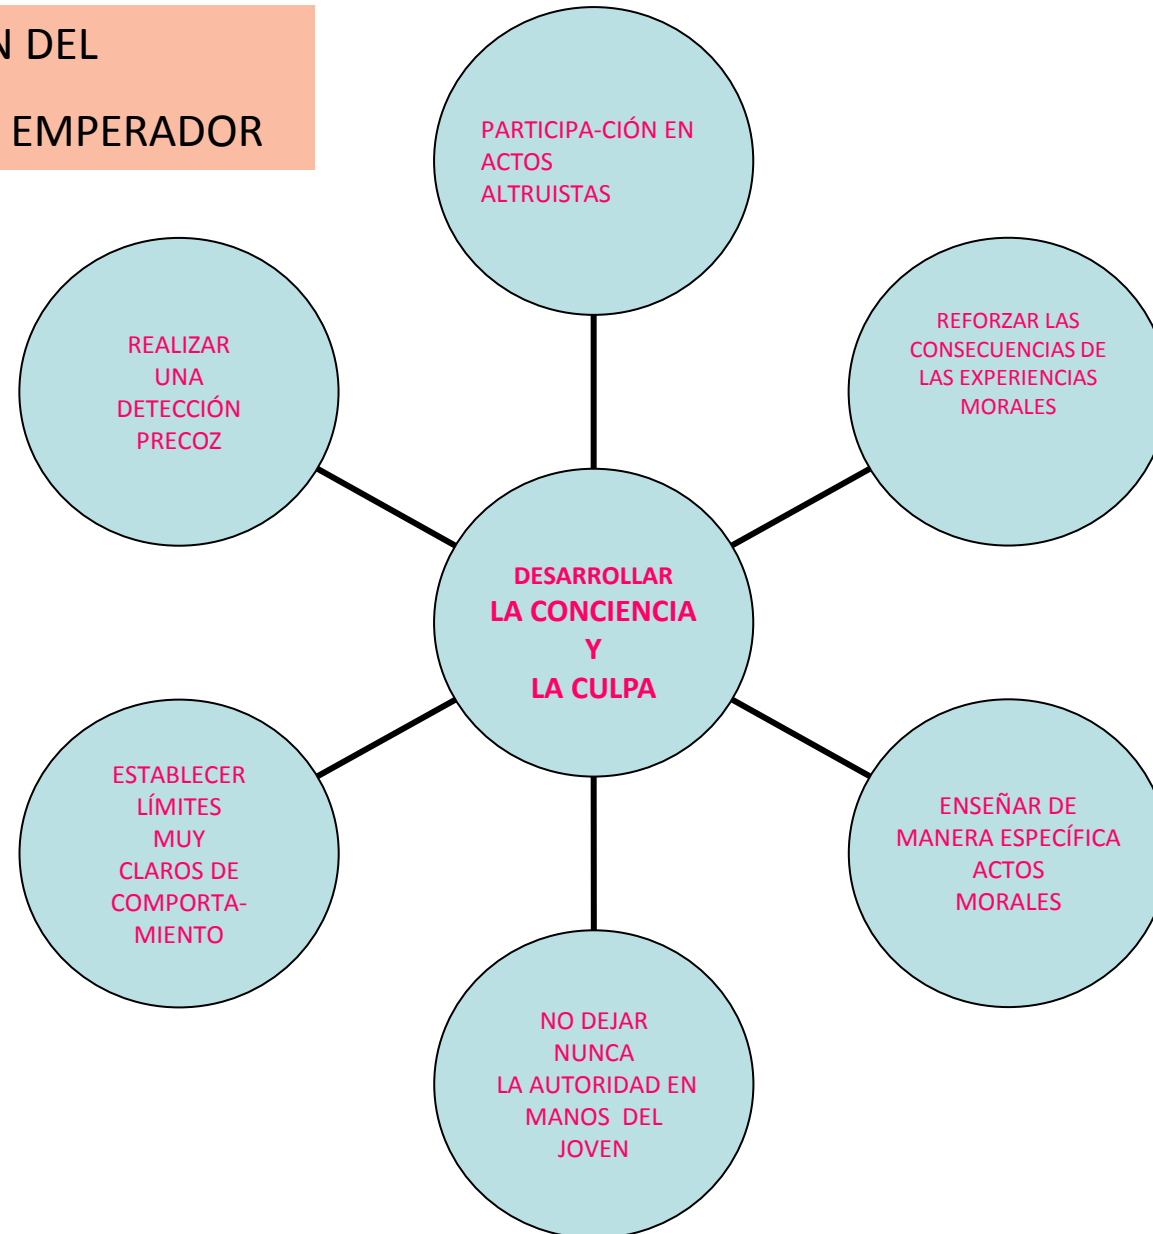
N DEL
EMPERADOR

PARTICIPA-CIÓN EN ACTOS ALTRUISTAS

REALIZAR UNA DETECCIÓN PRECOZ

REFORZAR LAS CONSECUENCIAS DE LAS EXPERIENCIAS MORALES

DESARROLLAR
LA CONCIENCIA
Y
LA CULPA

ESTABLECER LÍMITES MUY CLAROS DE COMPORTAMIENTO

ENSEÑAR DE MANERA ESPECÍFICA ACTOS MORALES

NO DEJAR NUNCA LA AUTORIDAD EN MANOS DEL JOVEN